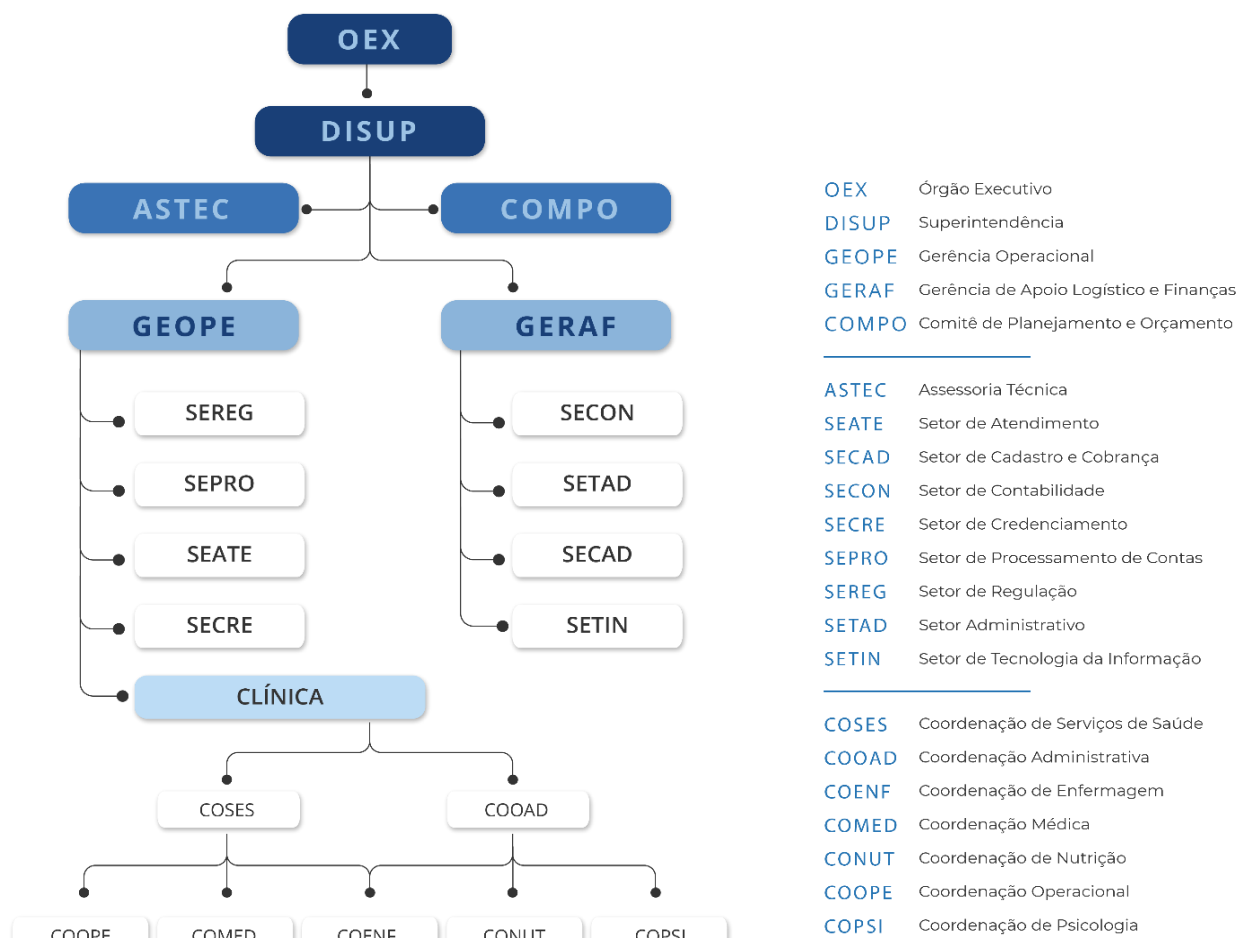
OEX

DISUP

ASTEC

COMPO

GEOPE

GERAF

SEREG

SEPRO

SEATE

SECRE

CLÍNICA

SECON

SETAD

SECAD

SETIN

COSES

COOAD

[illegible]

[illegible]

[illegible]

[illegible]

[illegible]

OEX Órgão Executivo
DISUP Superintendência
GEOPE Gerência Operacional
GERAF Gerência de Apoio Logístico e Finanças
COMPO Comitê de Planejamento e Orçamento

ASTEC Assessoria Técnica
SEATE Setor de Atendimento
SECAD Setor de Cadastro e Cobrança
SECON Setor de Contabilidade
SECRE Setor de Credenciamento
SEPRO Setor de Processamento de Contas
SEREG Setor de Regulação
SETAD Setor Administrativo
SETIN Setor de Tecnologia da Informação

COSES Coordenação de Serviços de Saúde
COOAD Coordenação Administrativa
COENF Coordenação de Enfermagem
COMED Coordenação Médica
CONUT Coordenação de Nutrição
COOPE Coordenação Operacional
COPSI Coordenação de Psicologia